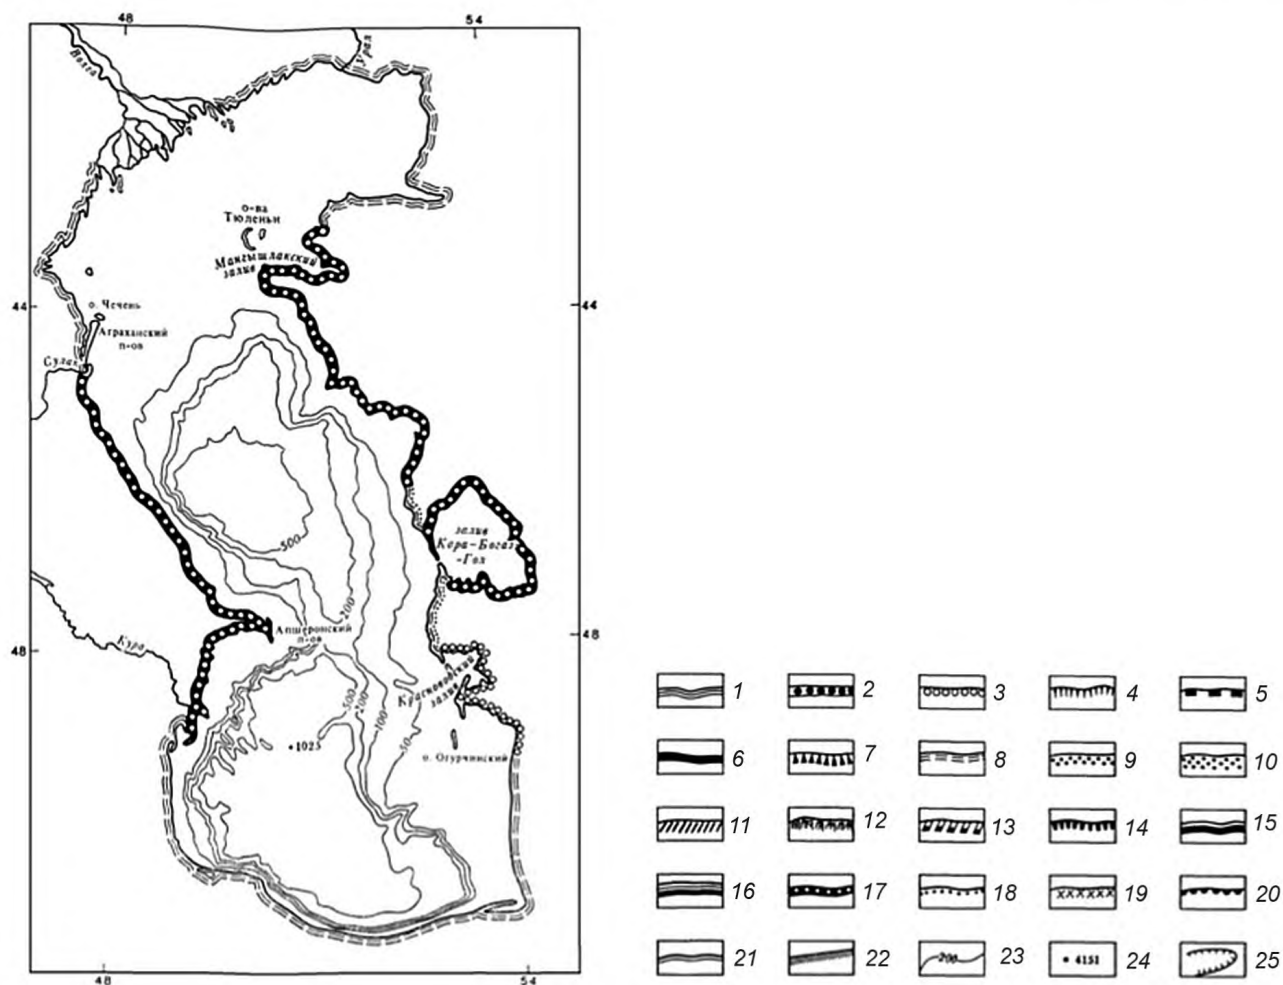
48
54
Волга
Урал
о-ва Тюленьи
Мангышлакский залив
о. Чечень
Аграханский п-ов
Сулак
44
44
залив Кара-Богаз-Гол
500
200
Апшеронский п-ов
48
48
Кура
Красноводский залив
• 1025
500
200
100
50
о. Огурчинский
48
54
1
2
3
4
5
6
7
8
9
10
11
12
13
14
15
16
17
18
19
20
21
22
200
23
• 4151
24
25